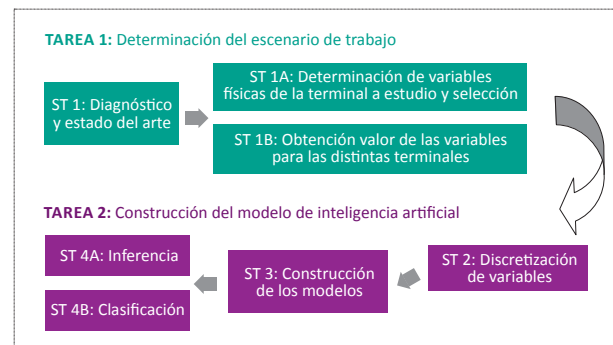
TAREA 1: Determinación del escenario de trabajo

ST 1: Diagnóstico y estado del arte

ST 1A: Determinación de variables físicas de la terminal a estudio y selección

ST 1B: Obtención valor de las variables para las distintas terminales

TAREA 2: Construcción del modelo de inteligencia artificial

ST 2: Discretización de variables

ST 3: Construcción de los modelos

ST 4A: Inferencia

ST 4B: Clasificación